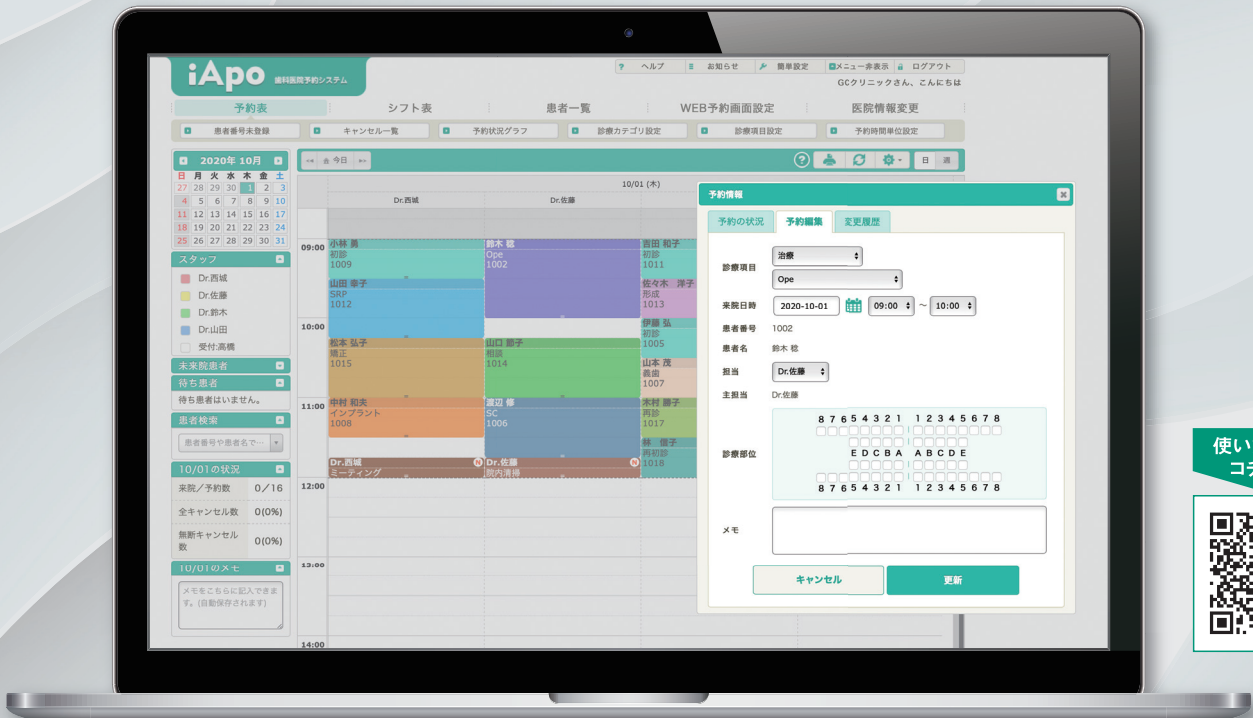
iApo 歯科医院予約システム

? ヘルプ　お知らせ　簡単設定　メニュー非表示　ログアウト
GCクリニックさん、こんにちは

予約表　シフト表　患者一覧　WEB予約画面設定　医院情報変更

患者番号未登録　キャンセル一覧　予約状況グラフ　診療カテゴリ設定　診療項目設定　予約時間単位設定

2020年 10月

| 日 | 月 | 火 | 水 | 木 | 金 | 土 |
|---|---|---|---|---|---|---|
| 27 | 28 | 29 | 30 | 1 | 2 | 3 |
| 4 | 5 | 6 | 7 | 8 | 9 | 10 |
| 11 | 12 | 13 | 14 | 15 | 16 | 17 |
| 18 | 19 | 20 | 21 | 22 | 23 | 24 |
| 25 | 26 | 27 | 28 | 29 | 30 | 31 |

スタッフ
Dr.西城
Dr.佐藤
Dr.鈴木
Dr.山田
受付:高橋

未来院患者
待ち患者
待ち患者はいません。
患者検索
患者番号や患者名で…

10/01の状況
来院／予約数 0／16
全キャンセル数 0(0%)
無断キャンセル数 0(0%)

10/01のメモ
メモをこちらに記入できます。(自動保存されます)

今日
日 週
10/01 (木)
Dr.西城　Dr.佐藤

09:00
小林 勇 初診 1009
山田 幸子 SRP 1012
10:00
松本 弘子 矯正 1015
11:00
中村 和夫 インプラント 1008
Dr.西城 ミーティング
12:00
13:00
14:00

鈴木 聡 Ope 1002
山口 節子 相談 1014
渡辺 修 SC 1006
Dr.佐藤 院内清掃

吉田 和子 初診 1011
佐々木 洋子 形成 1013
伊藤 弘 初診 1005
山本 茂 義歯 1007
木村 勝子 再診 1017
林 優子 再初診 1018

予約情報
予約の状況　予約編集　変更履歴
診療項目 治療 Ope
来院日時 2020-10-01 09:00 ~ 10:00
患者番号 1002
患者名 鈴木 聡
担当 Dr.佐藤
主担当 Dr.佐藤
診療部位
8 7 6 5 4 3 2 1　1 2 3 4 5 6 7 8
E D C B A　A B C D E
8 7 6 5 4 3 2 1　1 2 3 4 5 6 7 8
メモ
キャンセル　更新

使い
コテ